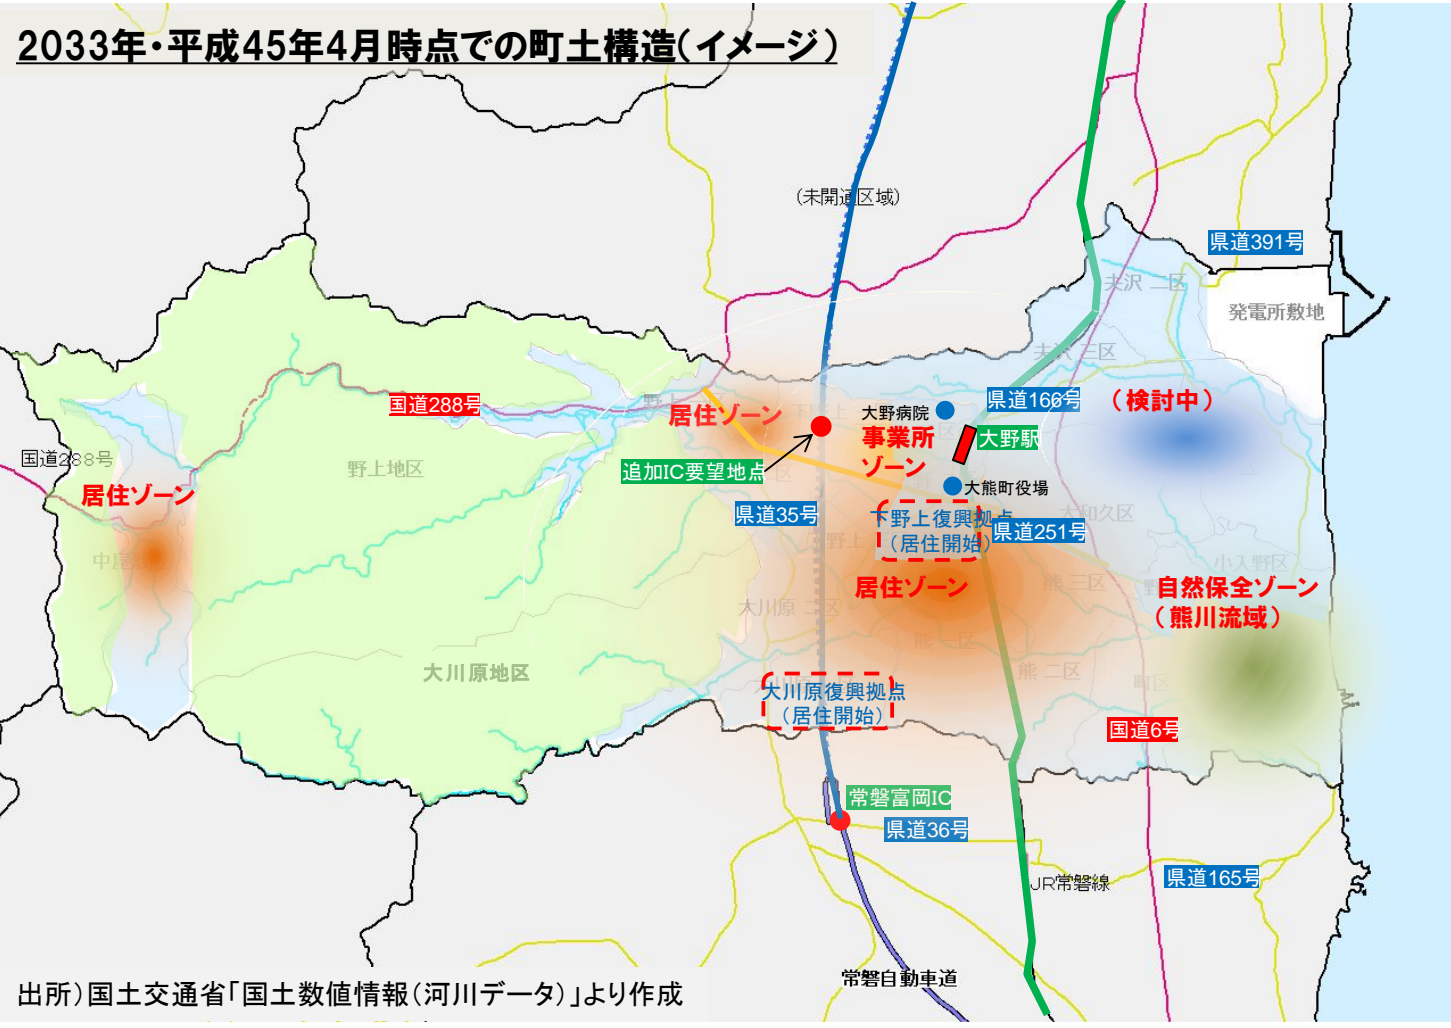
2033年・平成45年4月時点での町土構造(イメージ)

(未開通区域)

県道391号

夫沢二区

発電所敷地

夫沢三区

国道288号

居住ゾーン

大野病院

県道166号

(検討中)

事業所ゾーン

大野駅

国道288号

野上地区

追加IC要望地点

大熊町役場

居住ゾーン

県道35号

下野上復興拠点(居住開始)

県道251号

大和久区

中屋敷

下野上

小入野区

居住ゾーン

熊三区

自然保全ゾーン(熊川流域)

大川原二区

熊一区

大川原地区

熊二区

町区

大川原復興拠点(居住開始)

国道6号

常磐富岡IC

県道36号

JR常磐線

県道165号

常磐自動車道

出所)国土交通省「国土数値情報(河川データ)」より作成